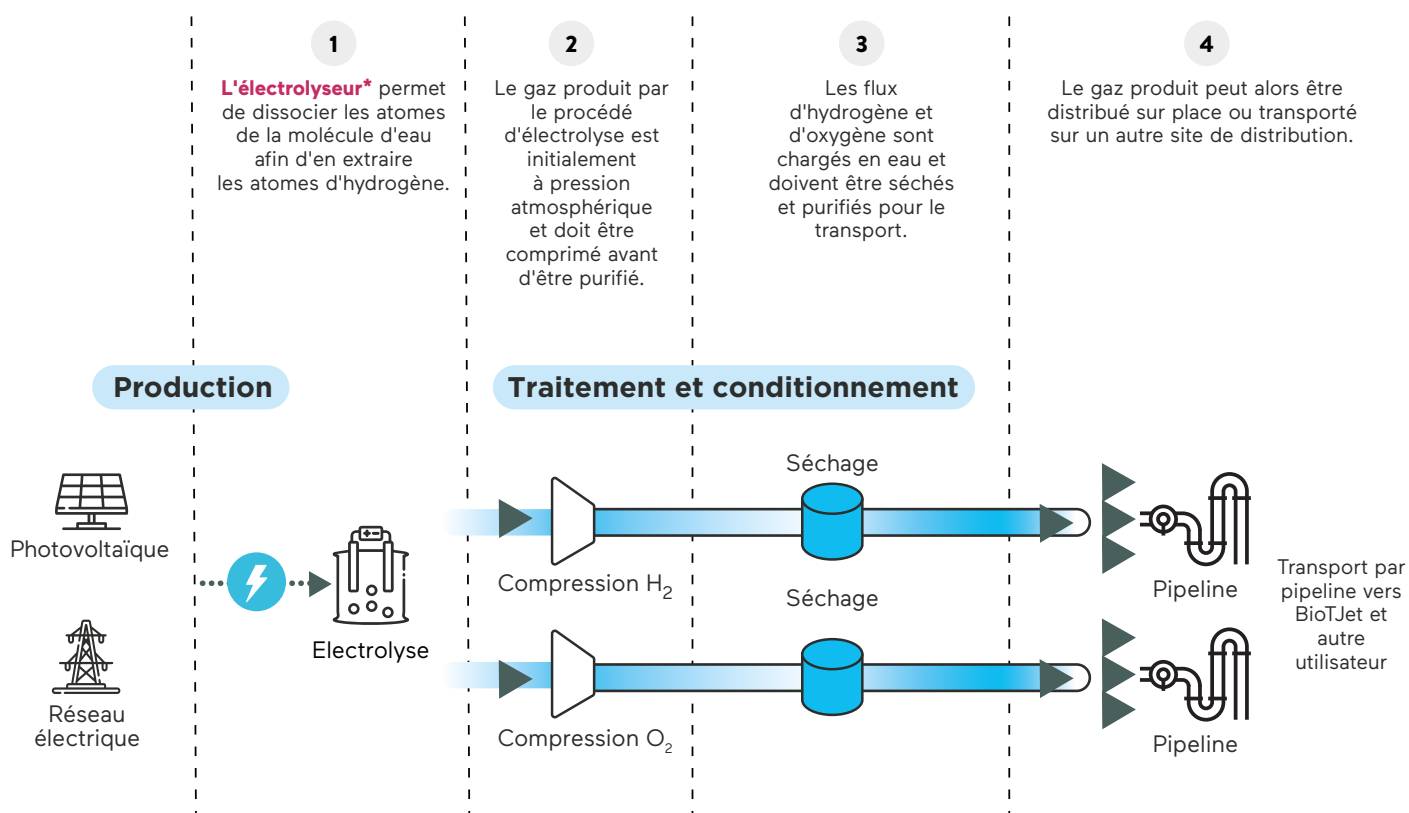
1

L'électrolyseur* permet de dissocier les atomes de la molécule d'eau afin d'en extraire les atomes d'hydrogène.

2

Le gaz produit par le procédé d'électrolyse est initialement à pression atmosphérique et doit être comprimé avant d'être purifié.

3

Les flux d'hydrogène et d'oxygène sont chargés en eau et doivent être séchés et purifiés pour le transport.

4

Le gaz produit peut alors être distribué sur place ou transporté sur un autre site de distribution.

Production

Traitement et conditionnement

Photovoltaïque

Réseau électrique

Electrolyse

Compression $H_2$

Séchage

Compression $O_2$

Séchage

Pipeline

Pipeline

Transport par pipeline vers BioTJet et autre utilisateur